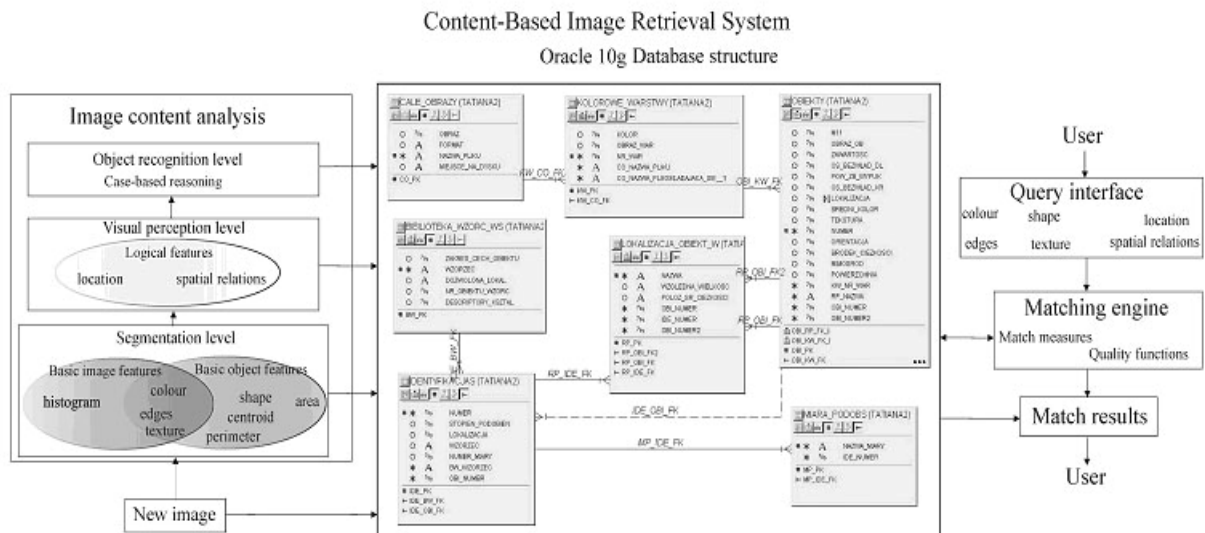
Content-Based Image Retrieval System

Oracle 10g Database structure

Image content analysis

Object recognition level
Case-based reasoning

Visual perception level

Logical features

location

spatial relations

Segmentation level

Basic image features

Basic object features

histogram

colour

edges

texture

shape

centroid

perimeter

area

New image

CALE_OBRAZY (TATIANA2)

OBRAZ
FORMAT
NAZWA_PLIKU
MIEJSCE_NA_DYSKU
CO_PK

KOLOROWE_WARSTWY (TATIANA2)

KOLOR
OBRAZ_WAR
NR_WAR
CO_NAZWA_PLIKU
CO_NAZWA_PLIKU_ZAWIERAJACA_OBI_T
KW_PK
KW_CO_FK

KW_CO_FK

OBIEKTY (TATIANA2)

NR
OBRAZ_OBI
ZAWARTOSC
OS_BEZWLAD_DL
POW_ZB_WYPUK
OS_BEZWLAD_KR
LOKALIZACJA
SREDNI_KOLOR
TEKSTURA
NUMER
ORIENTACJA
SRODEK_CIEZKOSCI
MIMOSROD
POWIERZCHNIA
KW_NR_WAR
RP_NAZWA
OBI_NUMER
OBI_NUMER2
OBI_RP_FK
OBI_KW_FK
OBI_PK
OBI_KW_FK

OBI_KW_FK

BIBLIOTEKA_WZORC_WS (TATIANA2)

ZAKRES_CECH_OBIEKTU
WZORZEC
DOZWOLONA_LOKAL
NR_OBIEKTU_WZORC
DESCRIPTORY_KSZTAL
BW_PK

LOKALIZACJA_OBIEKT_W (TATIANA2)

NAZWA
WZGLEDNA_WIELKOSC
POLOZ_SR_CIEZKOSCI
OBI_NUMER
IDE_NUMER
OBI_NUMER2
RP_PK
RP_OBI_FK2
RP_OBI_FK
RP_IDE_FK

RP_OBI_FK2

RP_OBI_FK

BW_FK

RP_IDE_FK

IDENTYFIKACJAS (TATIANA2)

NUMER
STOPIEN_PODOBIEN
LOKALIZACJA
WZORZEC
NUMER_MIARY
BW_WZORZEC
OBI_NUMER
IDE_PK
IDE_BW_FK
IDE_OBI_FK

IDE_OBI_FK

MP_IDE_FK

MIARA_PODOBS (TATIANA2)

NAZWA_MIARY
IDE_NUMER
MP_PK
MP_IDE_FK

User

Query interface

colour

shape

location

edges

texture

spatial relations

Matching engine

Match measures

Quality functions

Match results

User